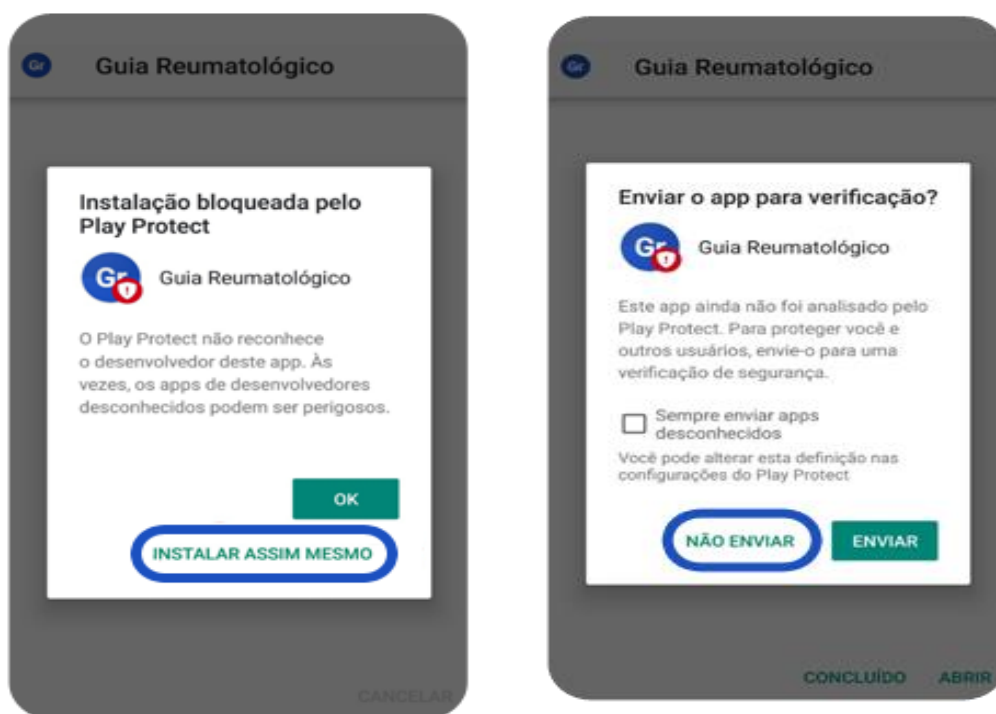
Gr Guia Reumatológico

Instalação bloqueada pelo Play Protect

Gr Guia Reumatológico

O Play Protect não reconhece o desenvolvedor deste app. Às vezes, os apps de desenvolvedores desconhecidos podem ser perigosos.

OK

INSTALAR ASSIM MESMO

CANCELAR

Gr Guia Reumatológico

Enviar o app para verificação?

Gr Guia Reumatológico

Este app ainda não foi analisado pelo Play Protect. Para proteger você e outros usuários, envie-o para uma verificação de segurança.

Sempre enviar apps desconhecidos

Você pode alterar esta definição nas configurações do Play Protect

NÃO ENVIAR

ENVIAR

CONCLUÍDO ABRIR